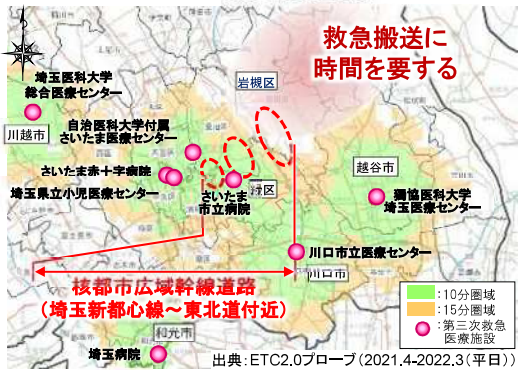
救急搬送に
時間を要する

埼玉医科大学
総合医療センター

岩槻区

川越市

自治医科大学付属
さいたま医療センター

さいたま赤十字病院

埼玉県立小児医療センター

さいたま
市立病院

越谷市

獨協医科大学
埼玉医療センター

川口市立医療センター

川口市

核都市広域幹線道路
（埼玉新都心線～東北道付近）

和光市

埼玉病院

:10分圏域
:15分圏域
:第三次救急医療施設

出典：ETC2.0プローブ（2021.4-2022.3（平日））